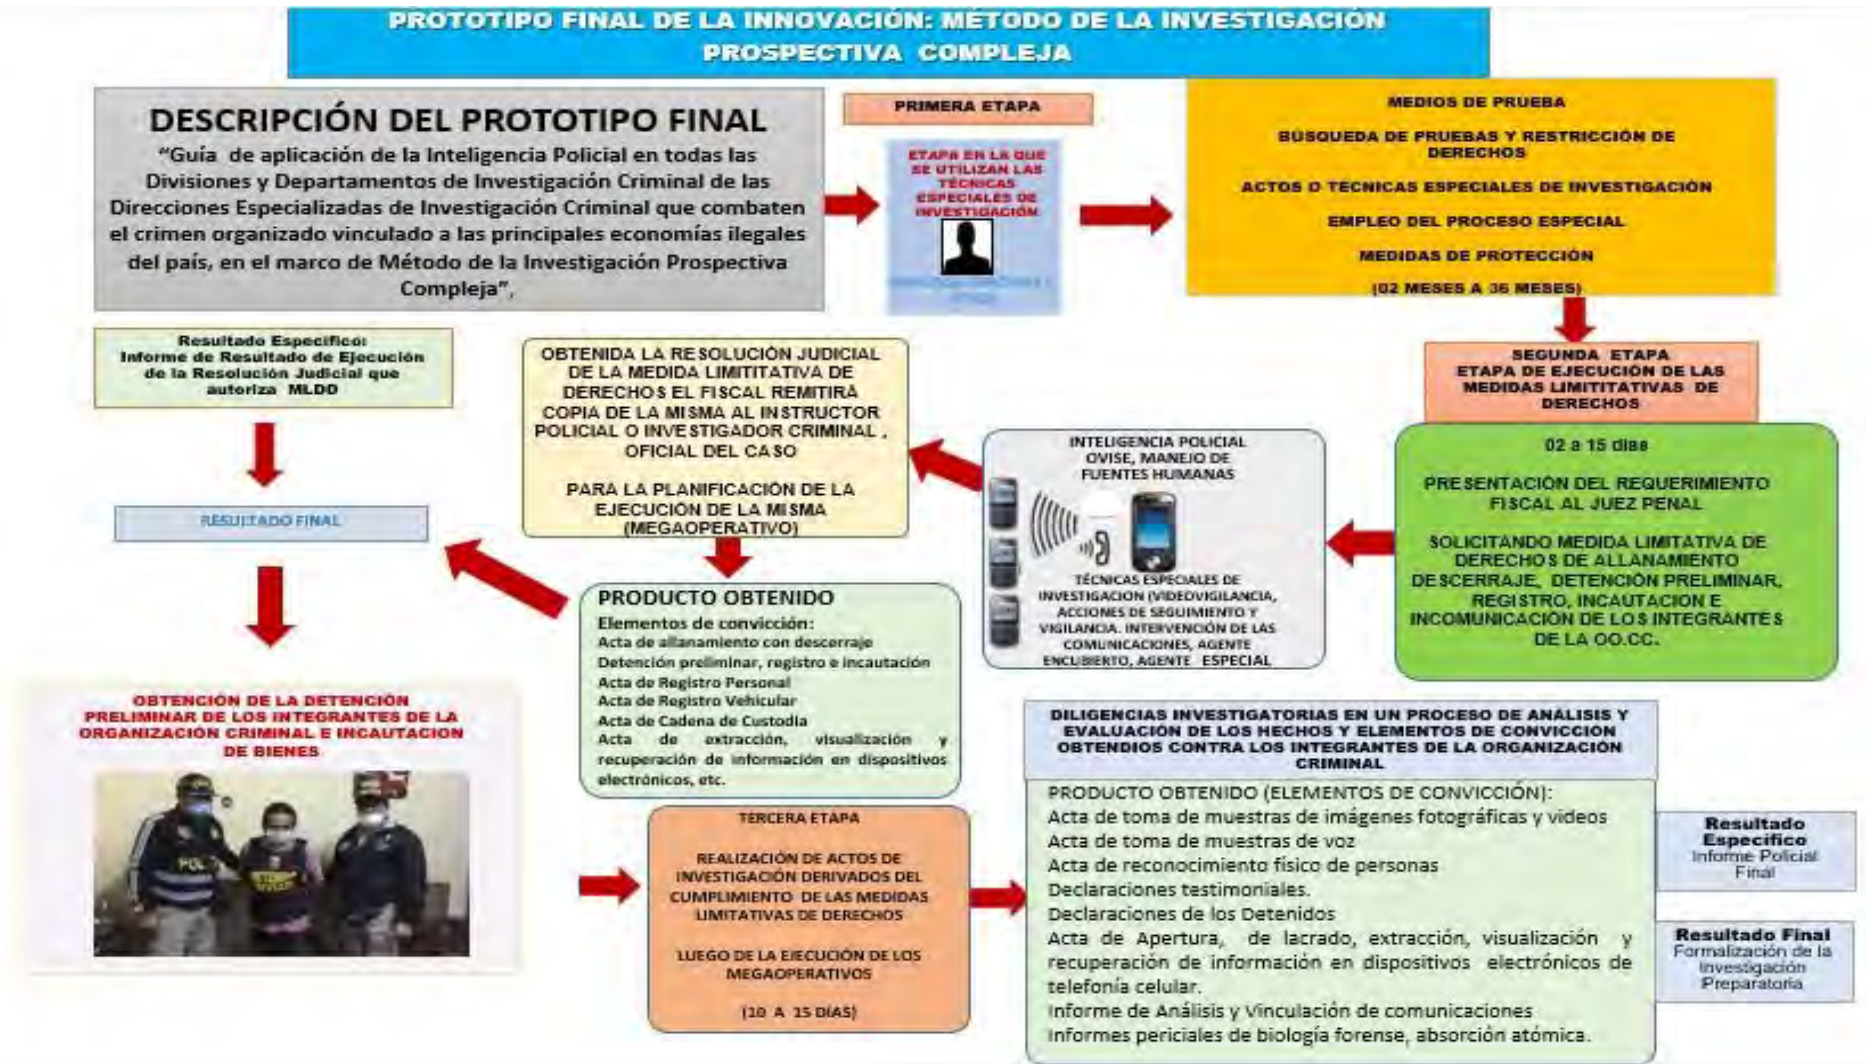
PROTOTIPO FINAL DE LA INNOVACIÓN: MÉTODO DE LA INVESTIGACIÓN PROSPECTIVA COMPLEJA

DESCRIPCIÓN DEL PROTOTIPO FINAL

"Guía de aplicación de la Inteligencia Policial en todas las Divisiones y Departamentos de Investigación Criminal de las Direcciones Especializadas de Investigación Criminal que combaten el crimen organizado vinculado a las principales economías ilegales del país, en el marco de Método de la Investigación Prospectiva Compleja",

PRIMERA ETAPA

ETAPA EN LA QUE SE UTILIZAN LAS TÉCNICAS ESPECIALES DE INVESTIGACIÓN

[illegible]

MEDIOS DE PRUEBA

BÚSQUEDA DE PRUEBAS Y RESTRICCIÓN DE DERECHOS

ACTOS O TÉCNICAS ESPECIALES DE INVESTIGACIÓN

EMPLEO DEL PROCESO ESPECIAL

MEDIDAS DE PROTECCIÓN

(02 MESES A 36 MESES)

SEGUNDA ETAPA
ETAPA DE EJECUCIÓN DE LAS MEDIDAS LIMITATIVAS DE DERECHOS

02 a 15 días

PRESENTACIÓN DEL REQUERIMIENTO FISCAL AL JUEZ PENAL

SOLICITANDO MEDIDA LIMITATIVA DE DERECHOS DE ALLANAMIENTO DESCERRAJE, DETENCIÓN PRELIMINAR, REGISTRO, INCAUTACION E INCOMUNICACIÓN DE LOS INTEGRANTES DE LA OO.CC.

INTELIGENCIA POLICIAL OVISE, MANEJO DE FUENTES HUMANAS

TÉCNICAS ESPECIALES DE INVESTIGACION (VIDEOVIGILANCIA, ACCIONES DE SEGUIMIENTO Y VIGILANCIA. INTERVENCIÓN DE LAS COMUNICACIONES, AGENTE ENCUBIERTO, AGENTE ESPECIAL

OBTENIDA LA RESOLUCIÓN JUDICIAL DE LA MEDIDA LIMITITATIVA DE DERECHOS EL FISCAL REMITIRA COPIA DE LA MISMA AL INSTRUCTOR POLICIAL O INVESTIGADOR CRIMINAL , OFICIAL DEL CASO

PARA LA PLANIFICACIÓN DE LA EJECUCIÓN DE LA MISMA (MEGAOPERATIVO)

Resultado Especifico: Informe de Resultado de Ejecución de la Resolución Judicial que autoriza MLDD

RESULTADO FINAL

PRODUCTO OBTENIDO
Elementos de convicción:
Acta de allanamiento con descerraje
Detención preliminar, registro e incautación
Acta de Registro Personal
Acta de Registro Vehicular
Acta de Cadena de Custodia
Acta de extracción, visualización y recuperación de información en dispositivos electrónicos, etc.

OBTENCIÓN DE LA DETENCIÓN PRELIMINAR DE LOS INTEGRANTES DE LA ORGANIZACIÓN CRIMINAL E INCAUTACION DE BIENES

POLICÍA

TERCERA ETAPA

REALIZACIÓN DE ACTOS DE INVESTIGACIÓN DERIVADOS DEL CUMPLIMIENTO DE LAS MEDIDAS LIMITATIVAS DE DERECHOS

LUEGO DE LA EJECUCIÓN DE LOS MEGAOPERATIVOS

(10 A 15 DÍAS)

DILIGENCIAS INVESTIGATORIAS EN UN PROCESO DE ANÁLISIS Y EVALUACIÓN DE LOS HECHOS Y ELEMENTOS DE CONVICCION OBTENDIOS CONTRA LOS INTEGRANTES DE LA ORGANIZACIÓN CRIMINAL

PRODUCTO OBTENIDO (ELEMENTOS DE CONVICCIÓN):
Acta de toma de muestras de imágenes fotográficas y videos
Acta de toma de muestras de voz
Acta de reconocimiento físico de personas
Declaraciones testimoniales.
Declaraciones de los Detenidos
Acta de Apertura, de lacrado, extracción, visualización y recuperación de información en dispositivos electrónicos de telefonía celular.
Informe de Análisis y Vinculación de comunicaciones
Informes periciales de biología forense, absorción atómica.

Resultado Especifico
Informe Policial Final

Resultado Final
Formalización de la Investigación Preparatoria